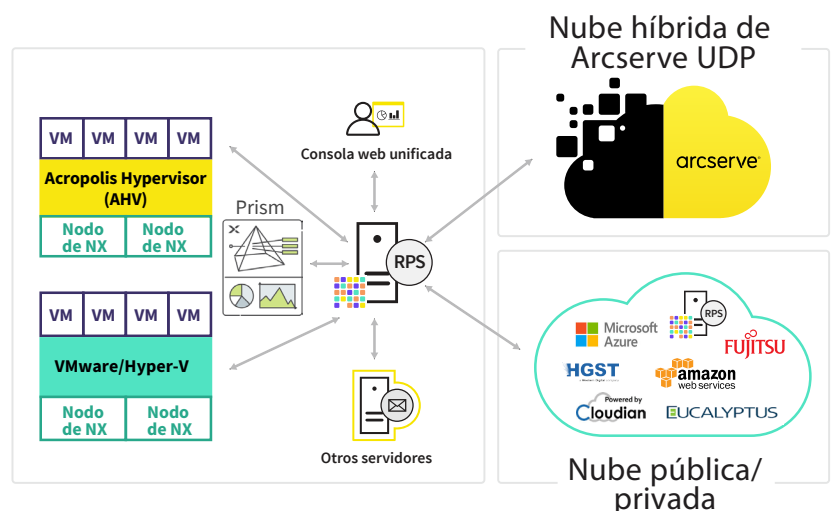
VM VM VM VM
Acropolis Hypervisor (AHV)
Nodo de NX
Nodo de NX
Prism
VM VM VM VM
VMware/Hyper-V
Nodo de NX
Nodo de NX
Consola web unificada
RPS
Otros servidores
Nube híbrida de Arcserve UDP
arcserve
Microsoft Azure
RPS
FUJITSU
HGST
amazon web services
Powered by Cloudian
EUCALYPTUS
Nube pública/ privada